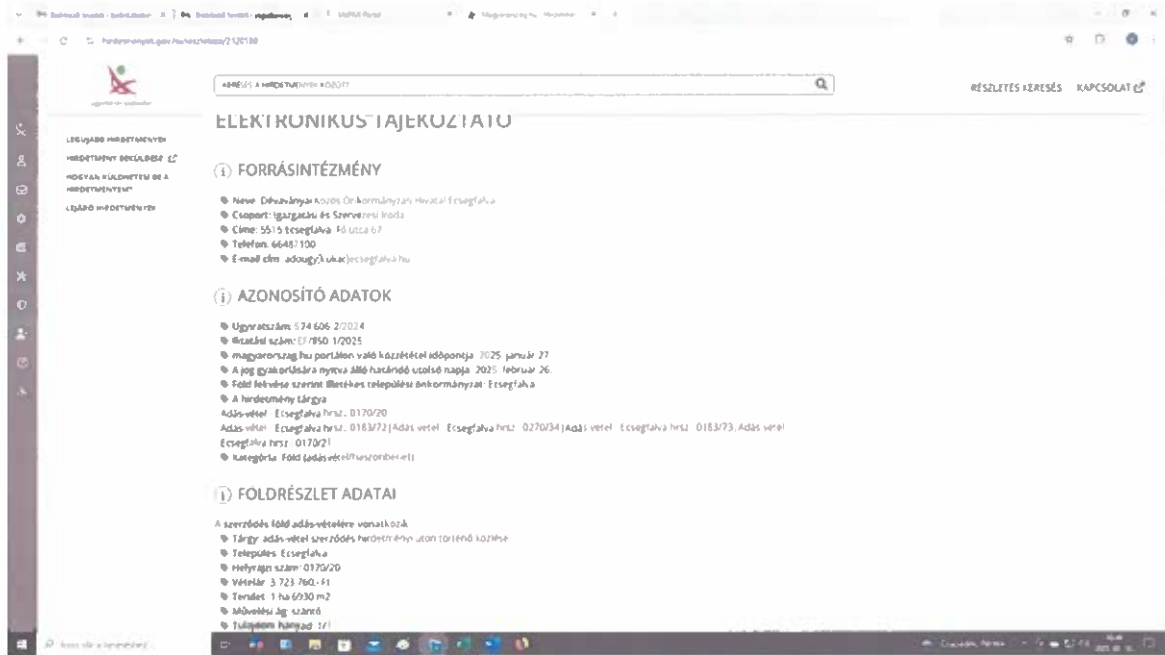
KERESÉS A HIRDETMÉNYEK KÖZÖTT

RÉSZLETES KERESÉS KAPCSOLAT

LEGUJABB HIRDETMÉNYEK
HIRDETMÉNY BEKÜLDÉSE
HOGYAN KÜLDHETEK BE A HIRDETMÉNYEMET
LEJÁRÓ HIRDETMÉNYEK

ELEKTRONIKUS TÁJÉKOZTATÓ

FORRÁSINTÉZMÉNY

Neve: Dévaványai Közös Önkormányzati Hivatal Ecsegfalva
Csoport: Igazgatási és Szervezési Iroda
Címe: 5515 Ecsegfalva, Fő utca 67
Telefon: 66487100
E-mail cím: adougy@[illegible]ecsegfalva.hu

AZONOSÍTÓ ADATOK

Ügyiratszám: 574 606 2/2024
Iktatási szám: EF/850 1/2025
magyarorszag.hu portálon való közzététel időpontja: 2025. január 27.
A jog gyakorlására nyitva álló határidő utolsó napja: 2025. február 26.
Föld fekvése szerint illetékes települési önkormányzat: Ecsegfalva
A hirdetmény tárgya
Adás-vétel - Ecsegfalva hrsz.: 0170/20
Adás-vétel - Ecsegfalva hrsz.: 0183/72 | Adás-vétel - Ecsegfalva hrsz.: 0270/34 | Adás-vétel - Ecsegfalva hrsz.: 0183/73, Adás-vétel - Ecsegfalva hrsz.: 0170/21
Kategória: Föld (adás-vétel/haszonbérlet)

FÖLDRÉSZLET ADATAI

A szerződés föld adás-vételére vonatkozik
Tárgy: adás-vétel szerződés hirdetményi úton történő közlése
Település: Ecsegfalva
Helyrajzi szám: 0170/20
Vételár: 3 723 760,- Ft
Terület: 1 ha 6930 m2
Művelési ág: szántó
Tulajdoni hányad: 1/1